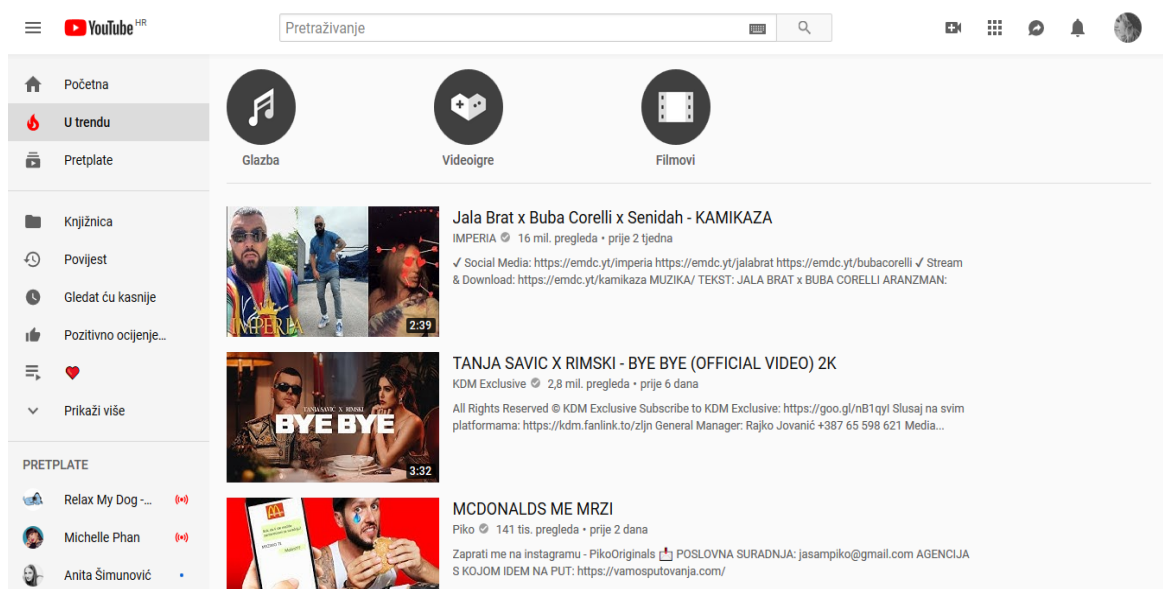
YouTube HR

Pretraživanje

Početna
U trendu
Pretplate

Knjižnica
Povijest
Gledat ću kasnije
Pozitivno ocijenje...

Prikaži više

PRETPLATE
Relax My Dog -...
Michelle Phan
Anita Šimunović

Glazba
Videoigre
Filmovi

IMPERIA
2:39
Jala Brat x Buba Corelli x Senidah - KAMIKAZA
IMPERIA 16 mil. pregleda • prije 2 tjedna
✓ Social Media: https://emdc.yt/imperia https://emdc.yt/jalabrat https://emdc.yt/bubacorelli ✓ Stream & Download: https://emdc.yt/kamikaza MUZIKA/ TEKST: JALA BRAT x BUBA CORELLI ARANZMAN:

TANJA SAVIC X RIMSKI
BYE BYE
3:32
TANJA SAVIC X RIMSKI - BYE BYE (OFFICIAL VIDEO) 2K
KDM Exclusive 2,8 mil. pregleda • prije 6 dana
All Rights Reserved © KDM Exclusive Subscribe to KDM Exclusive: https://goo.gl/nB1qyI Slusaj na svim platformama: https://kdm.fanlink.to/zljn General Manager: Rajko Jovanić +387 65 598 621 Media...

MCDONALDS ME MRZI
Piko 141 tis. pregleda • prije 2 dana
Zaprati me na instagramu - PikoOriginals 📤 POSLOVNA SURADNJA: jasampiko@gmail.com AGENCIJA S KOJOM IDEM NA PUT: https://vamosputovanja.com/